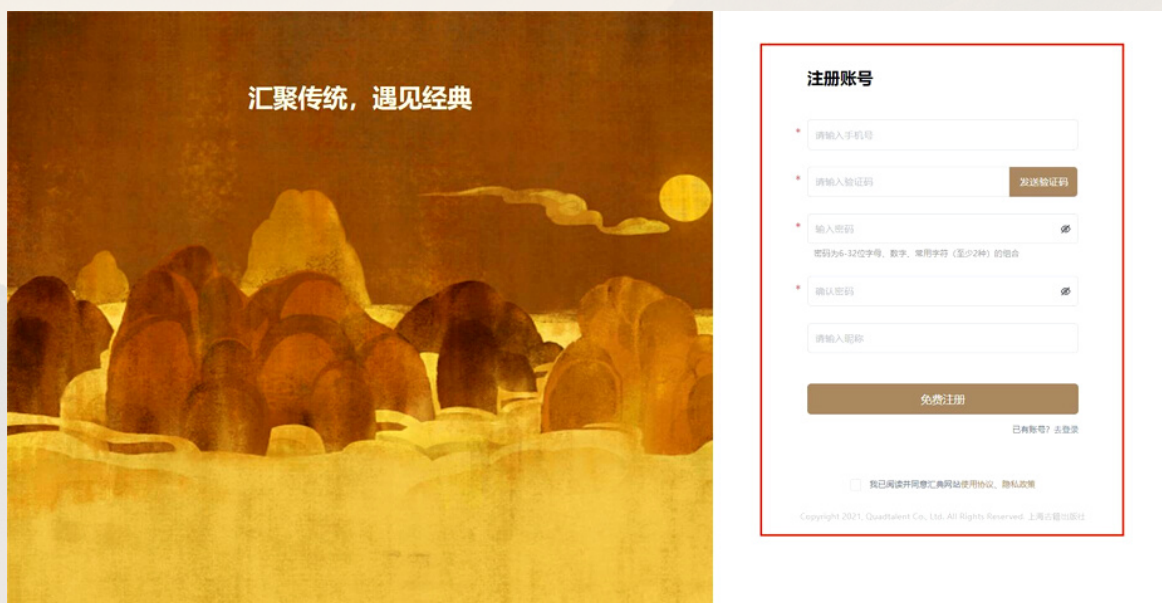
汇聚传统，遇见经典

注册账号

*
请输入手机号

*
请输入验证码
发送验证码

*
输入密码
密码为6-32位字母、数字、常用字符（至少2种）的组合

*
确认密码

请输入昵称

免费注册

已有账号？去登录

我已阅读并同意汇典网站使用协议、隐私政策

Copyright 2021. Quadtalent Co., Ltd. All Rights Reserved. 上海古籍出版社